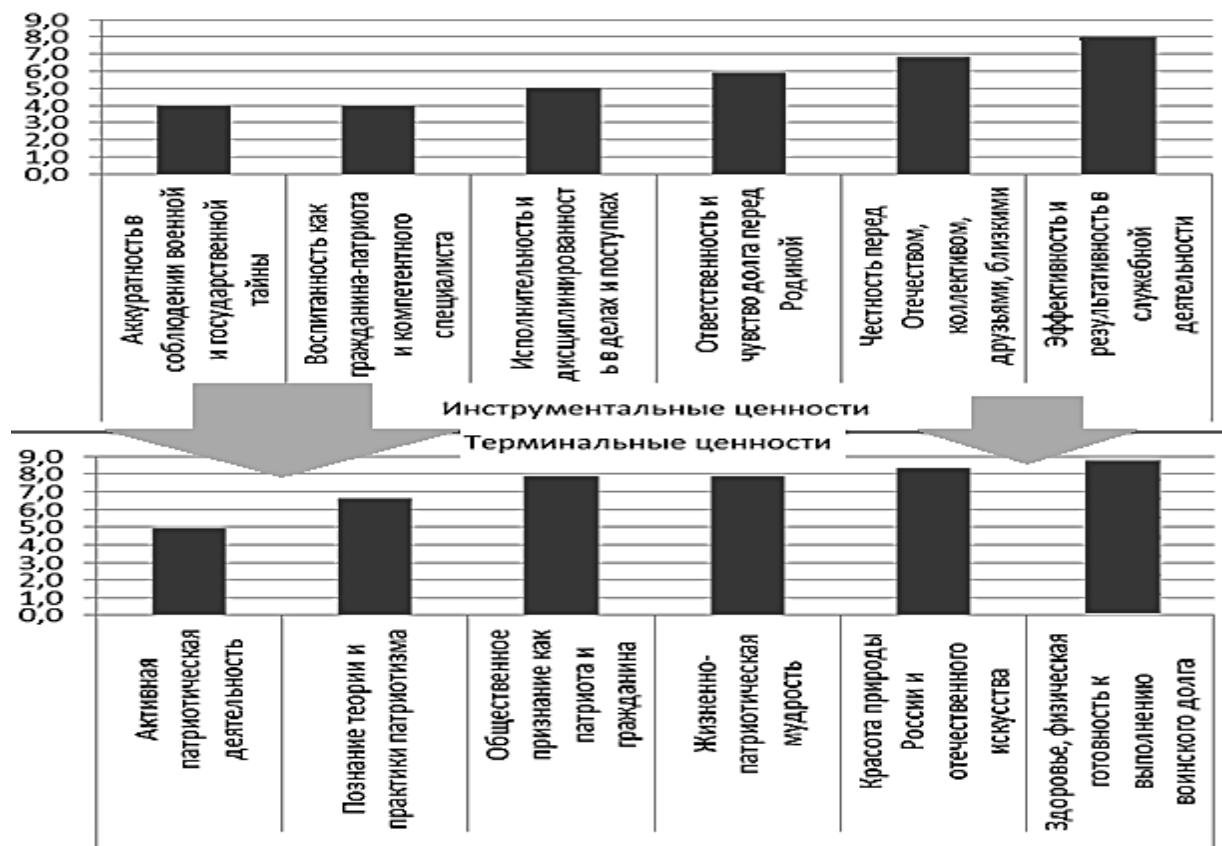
9,0
8,0
7,0
6,0
5,0
4,0
3,0
2,0
1,0
0,0

Аккуратность в соблюдении военной и государственной тайны

Воспитанность как гражданина-патриота и компетентного специалиста

Исполнительность и дисциплинированность в делах и поступках

Ответственность и чувство долга перед Родиной

Честность перед Отечеством, коллективом, друзьями, близкими

Эффективность и результативность в служебной деятельности

Инструментальные ценности

Терминальные ценности

9,0
8,0
7,0
6,0
5,0
4,0
3,0
2,0
1,0
0,0

Активная патриотическая деятельность

Познание теории и практики патриотизма

Общественное признание как патриота и гражданина

Жизненно-патриотическая мудрость

Красота природы России и отечественного искусства

Здоровье, физическая готовность к выполнению воинского долга